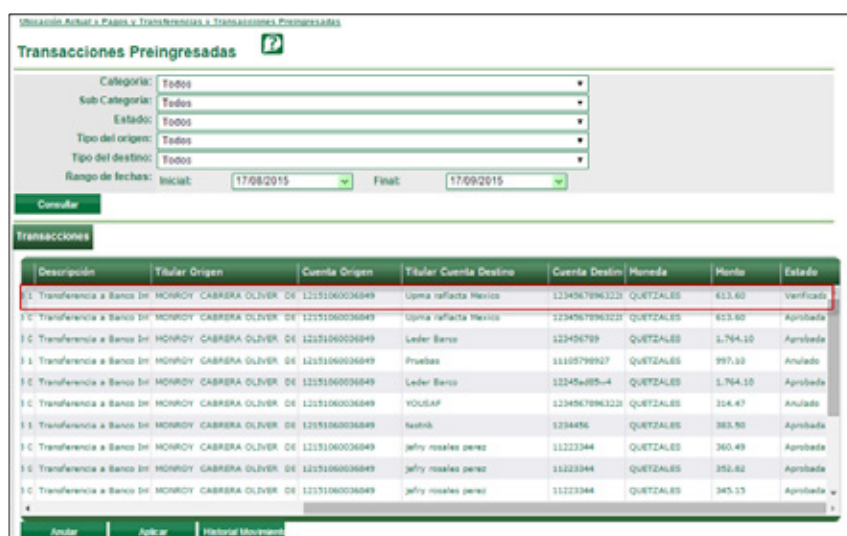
Ubicación Actual > Pagos y Transferencias > Transacciones Preingresadas

Transacciones Preingresadas

Categoria: Todos
Sub Categoria: Todos
Estado: Todos
Tipo del origen: Todos
Tipo del destino: Todos
Rango de fechas: Inicial: 17/08/2015 Final: 17/09/2015

Consultar

Transacciones

| Descripción | Titular Origen | Cuenta Origen | Titular Cuenta Destino | Cuenta Destin | Moneda | Monto | Estado |
|---|---|---|---|---|---|---|---|
| Transferencia a Banco Int | MONROY CABRERA OLIVER DE | 12151060036849 | Upma raflacta Mexico | 12345678963221 | QUETZALES | 613.60 | Verificado |
| Transferencia a Banco Int | MONROY CABRERA OLIVER DE | 12151060036849 | Upma raflacta Mexico | 12345678963221 | QUETZALES | 613.60 | Aprobada |
| Transferencia a Banco Int | MONROY CABRERA OLIVER DE | 12151060036849 | Leder Barco | 123456789 | QUETZALES | 1,764.10 | Aprobada |
| Transferencia a Banco Int | MONROY CABRERA OLIVER DE | 12151060036849 | Pruebas | 11105798927 | QUETZALES | 997.10 | Anulado |
| Transferencia a Banco Int | MONROY CABRERA OLIVER DE | 12151060036849 | Leder Barco | 12245ad85=4 | QUETZALES | 1,764.10 | Aprobada |
| Transferencia a Banco Int | MONROY CABRERA OLIVER DE | 12151060036849 | YOUSAF | 12345678963221 | QUETZALES | 314.47 | Anulado |
| Transferencia a Banco Int | MONROY CABRERA OLIVER DE | 12151060036849 | tastnb | 1234456 | QUETZALES | 383.50 | Aprobada |
| Transferencia a Banco Int | MONROY CABRERA OLIVER DE | 12151060036849 | jefry rosales perez | 11223344 | QUETZALES | 360.49 | Aprobada |
| Transferencia a Banco Int | MONROY CABRERA OLIVER DE | 12151060036849 | jefry rosales perez | 11223344 | QUETZALES | 352.82 | Aprobada |
| Transferencia a Banco Int | MONROY CABRERA OLIVER DE | 12151060036849 | jefry rosales perez | 11223344 | QUETZALES | 345.15 | Aprobada |

Anular Aplicar Historial Movimient